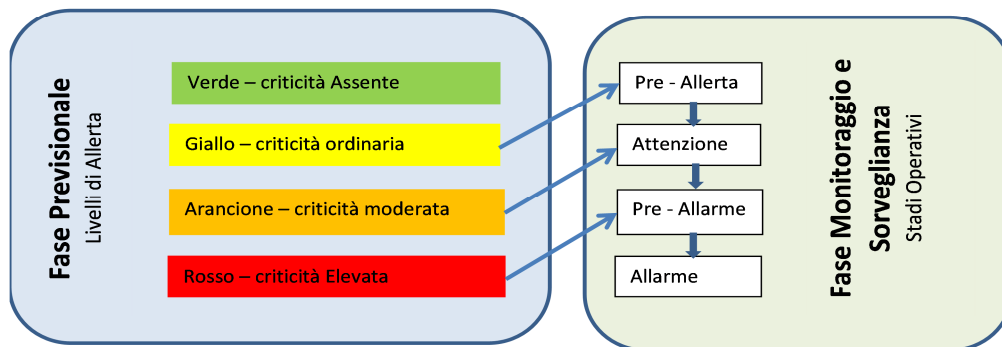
Fase Previsionale
Livelli di Allerta

Verde – criticità Assente

Giallo – criticità ordinaria

Arancione – criticità moderata

Rosso – criticità Elevata

Pre - Allerta

Attenzione

Pre - Allarme

Allarme

Fase Monitoraggio e Sorveglianza
Stadi Operativi